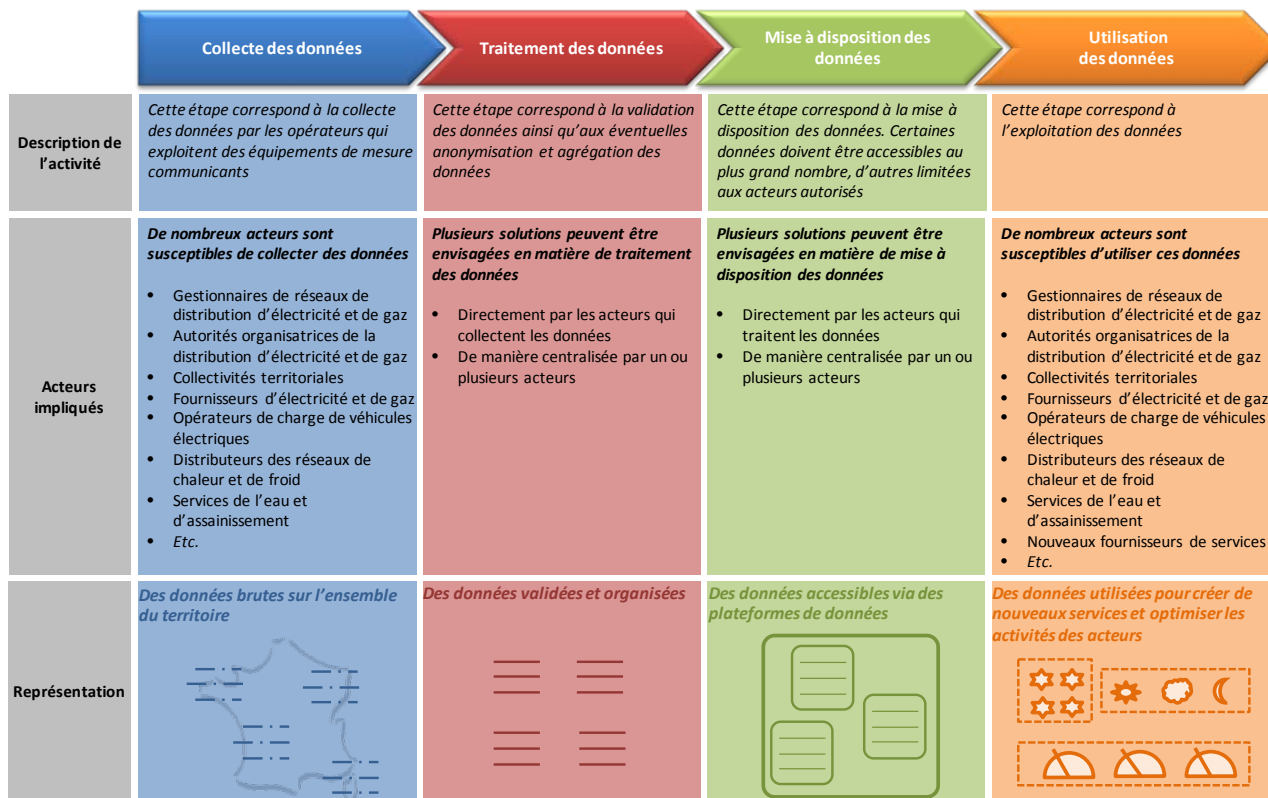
| | Collecte des données | Traitement des données | Mise à disposition des données | Utilisation des données |
|---|---|---|---|---|
| Description de l'activité | *Cette étape correspond à la collecte des données par les opérateurs qui exploitent des équipements de mesure communicants* | *Cette étape correspond à la validation des données ainsi qu'aux éventuelles anonymisation et agrégation des données* | *Cette étape correspond à la mise à disposition des données. Certaines données doivent être accessibles au plus grand nombre, d'autres limitées aux acteurs autorisés* | *Cette étape correspond à l'exploitation des données* |
| Acteurs impliqués | **De nombreux acteurs sont susceptibles de collecter des données** • Gestionnaires de réseaux de distribution d'électricité et de gaz • Autorités organisatrices de la distribution d'électricité et de gaz • Collectivités territoriales • Fournisseurs d'électricité et de gaz • Opérateurs de charge de véhicules électriques • Distributeurs des réseaux de chaleur et de froid • Services de l'eau et d'assainissement • *Etc.* | **Plusieurs solutions peuvent être envisagées en matière de traitement des données** • Directement par les acteurs qui collectent les données • De manière centralisée par un ou plusieurs acteurs | **Plusieurs solutions peuvent être envisagées en matière de mise à disposition des données** • Directement par les acteurs qui traitent les données • De manière centralisée par un ou plusieurs acteurs | **De nombreux acteurs sont susceptibles d'utiliser ces données** • Gestionnaires de réseaux de distribution d'électricité et de gaz • Autorités organisatrices de la distribution d'électricité et de gaz • Collectivités territoriales • Fournisseurs d'électricité et de gaz • Opérateurs de charge de véhicules électriques • Distributeurs des réseaux de chaleur et de froid • Services de l'eau et d'assainissement • Nouveaux fournisseurs de services • *Etc.* |
| Représentation | Des données brutes sur l'ensemble du territoire | Des données validées et organisées | Des données accessibles via des plateformes de données | Des données utilisées pour créer de nouveaux services et optimiser les activités des acteurs |